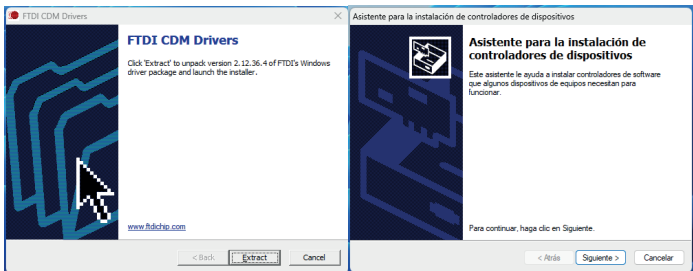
FTDI CDM Drivers

FTDI CDM Drivers

Click 'Extract' to unpack version 2.12.36.4 of FTDI's Windows driver package and launch the installer.

www.ftdichip.com

< Back | Extract | Cancel

Asistente para la instalación de controladores de dispositivos

Asistente para la instalación de controladores de dispositivos

Este asistente le ayuda a instalar controladores de software que algunos dispositivos de equipos necesitan para funcionar.

Para continuar, haga clic en Siguiente.

< Atrás | Siguiente > | Cancelar